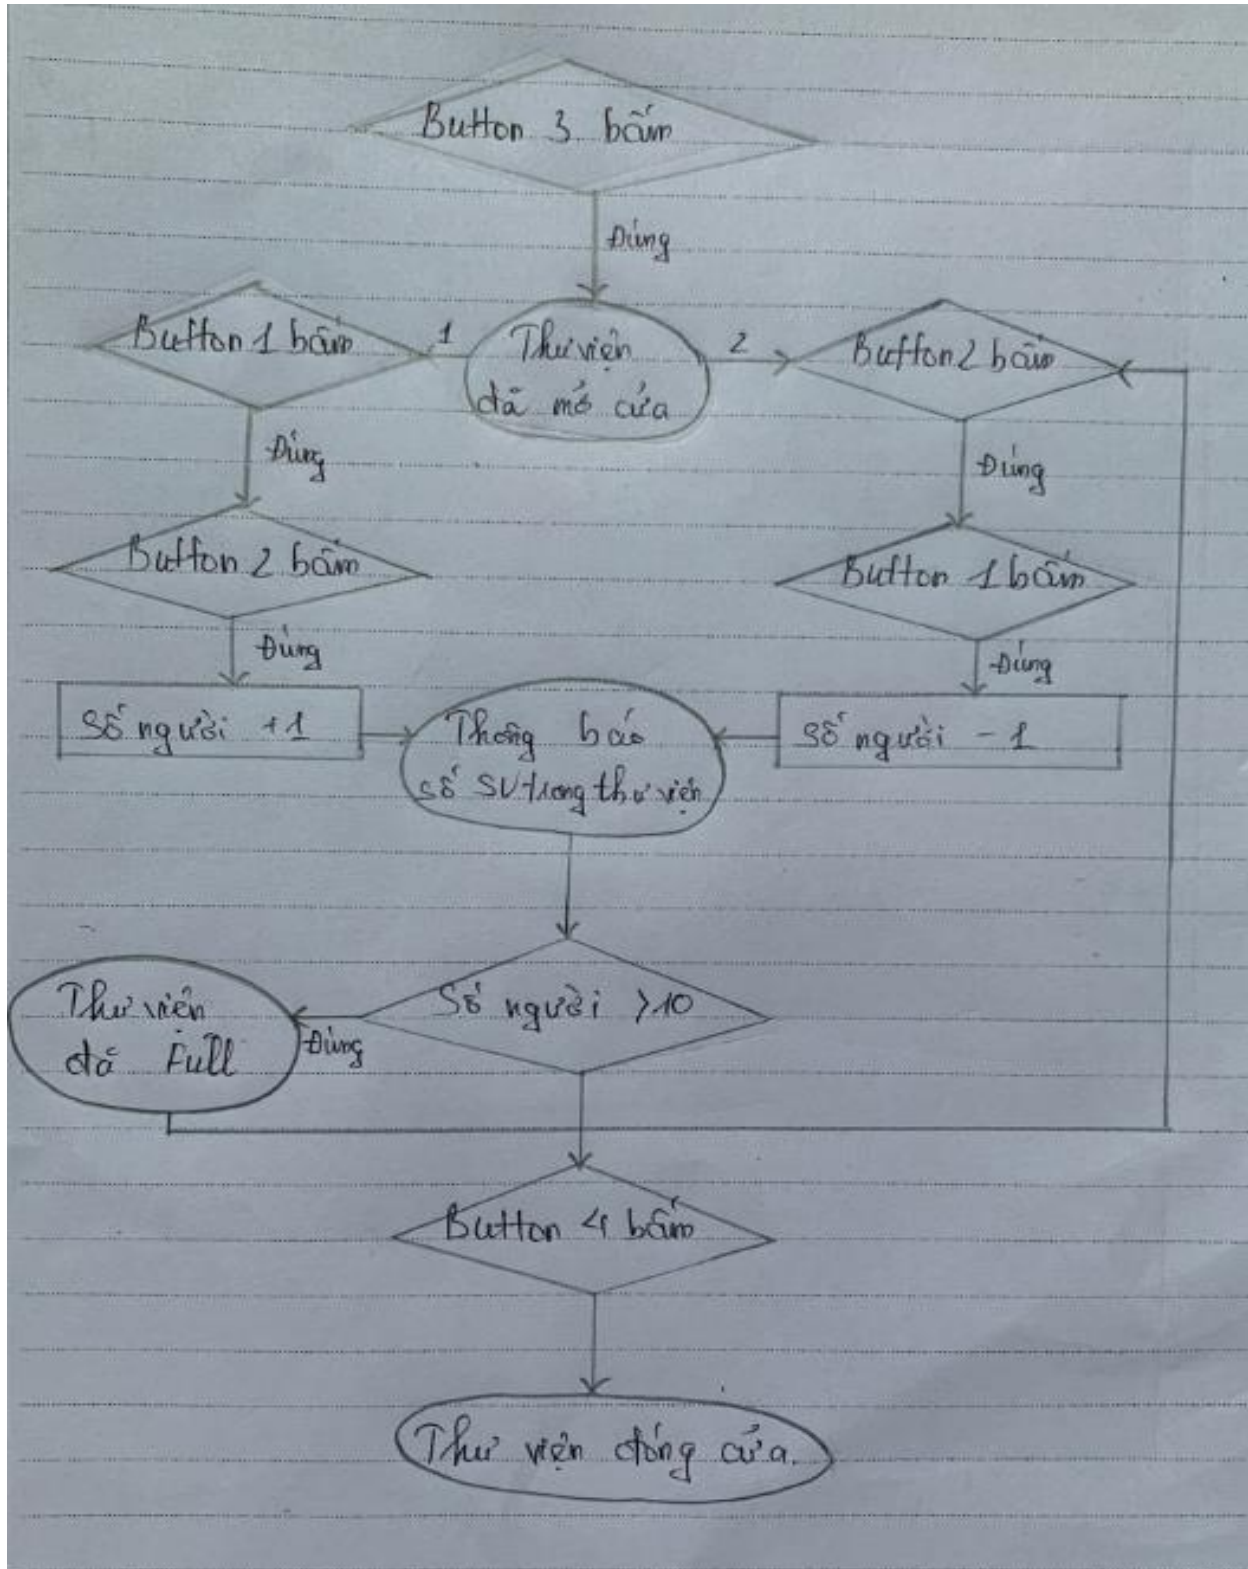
Button 3 bấm

Đúng

Button 1 bấm

1

Thư viện đã mở cửa

2

Button 2 bấm

Đúng

Đúng

Button 2 bấm

Button 1 bấm

Đúng

Đúng

Số người +1

Thông báo số SV trong thư viện

Số người -1

Thư viện đã Full

Đúng

Số người >10

Button 4 bấm

Thư viện đóng cửa.